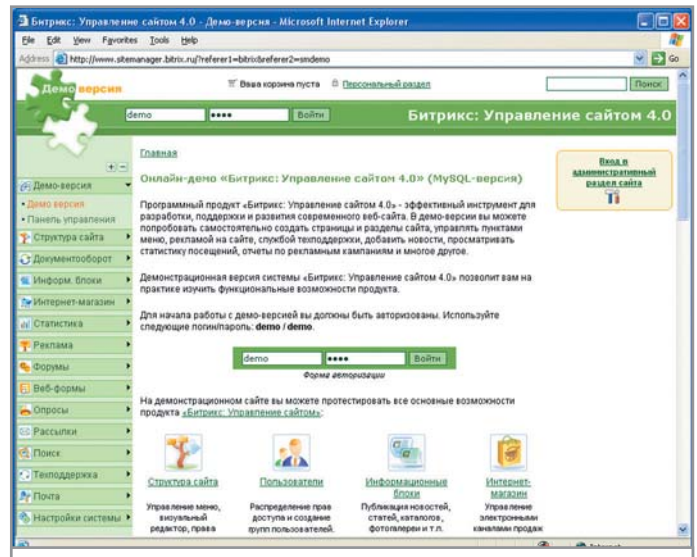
Битрикс: Управление сайтом 4.0 - Демо-версия - Microsoft Internet Explorer

File Edit View Favorites Tools Help

Address http://www.sitemanager.bitrix.ru/?referer1=bitrix&referer2=smdemo Go

Демо версия

Ваша корзина пуста Персональный раздел

Поиск

demo •••• Войти

Битрикс: Управление сайтом 4.0

Демо-версия
• Демо версия
• Панель управления
Структура сайта
Документооборот
Информ. блоки
Интернет-магазин
Статистика
Реклама
Форумы
Веб-формы
Опросы
Рассылки
Поиск
Техподдержка
Почта
Настройки системы

Главная

Онлайн-демо «Битрикс: Управление сайтом 4.0» (MySQL-версия)

Вход в административный раздел сайта

Программный продукт «Битрикс: Управление сайтом 4.0» - эффективный инструмент для разработки, поддержки и развития современного веб-сайта. В демо-версии вы можете попробовать самостоятельно создать страницы и разделы сайта, управлять пунктами меню, рекламой на сайте, службой техподдержки, добавить новости, просматривать статистику посещений, отчеты по рекламным кампаниям и многое другое.

Демонстрационная версия системы «Битрикс: Управление сайтом 4.0» позволит вам на практике изучить функциональные возможности продукта.

Для начала работы с демо-версией вы должны быть авторизованы. Используйте следующие логин/пароль: demo / demo.

demo •••• Войти

Форма авторизации

На демонстрационном сайте вы можете протестировать все основные возможности продукта «Битрикс: Управление сайтом»:

Структура сайта
Управление меню, визуальный редактор, права

Пользователи
Распределение прав доступа и создание групп пользователей.

Информационные блоки
Публикация новостей, статей, каталогов, фотогалереи и т.п.

Интернет-магазин
Управление электронными каналами продаж